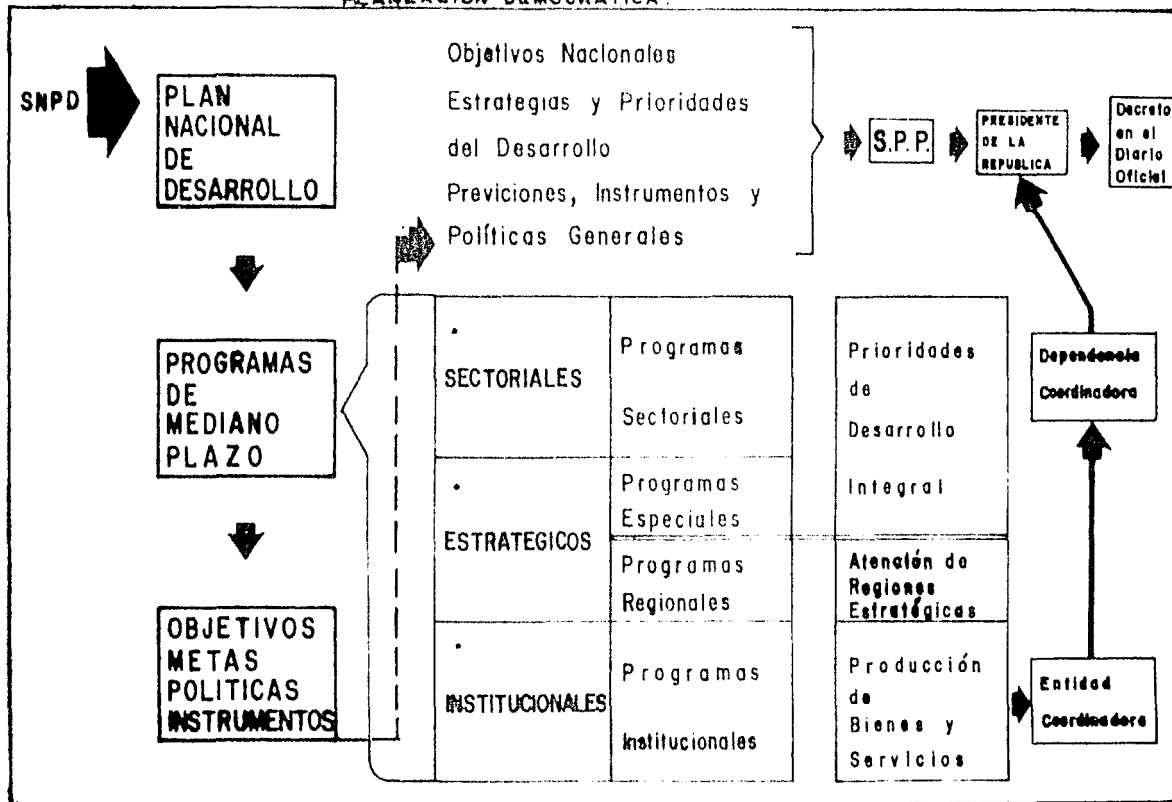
PLANEACION DEMOCRATICA.

SNPD

PLAN NACIONAL DE DESARROLLO

Objetivos Nacionales
Estrategias y Prioridades del Desarrollo
Previciones, Instrumentos y Políticas Generales

S.P.P.

PRESIDENTE DE LA REPUBLICA

Decreto en el Diario Oficial

PROGRAMAS DE MEDIANO PLAZO

OBJETIVOS METAS POLITICAS INSTRUMENTOS

| | | |
|---|---|---|
| • SECTORIALES | Programas Sectoriales | Prioridades de Desarrollo Integral |
| • ESTRATEGICOS | Programas Especiales | |
| | Programas Regionales | Atención de Regiones Estratégicas |
| • INSTITUCIONALES | Programas Institucionales | Producción de Bienes y Servicios |

Dependencia Coordinadora

Entidad Coordinadora